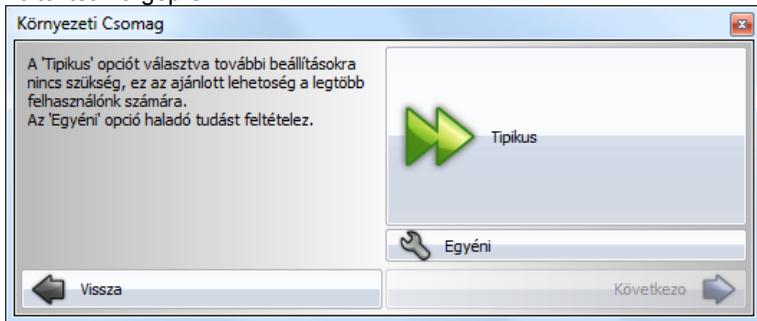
Környezeti Csomag

A 'Tipikus' opciót választva további beállításokra nincs szükség, ez az ajánlott lehetoség a legtöbb felhasználónk számára.
Az 'Egyéni' opció haladó tudást feltételez.

Tipikus

Egyéni

Vissza

Következo